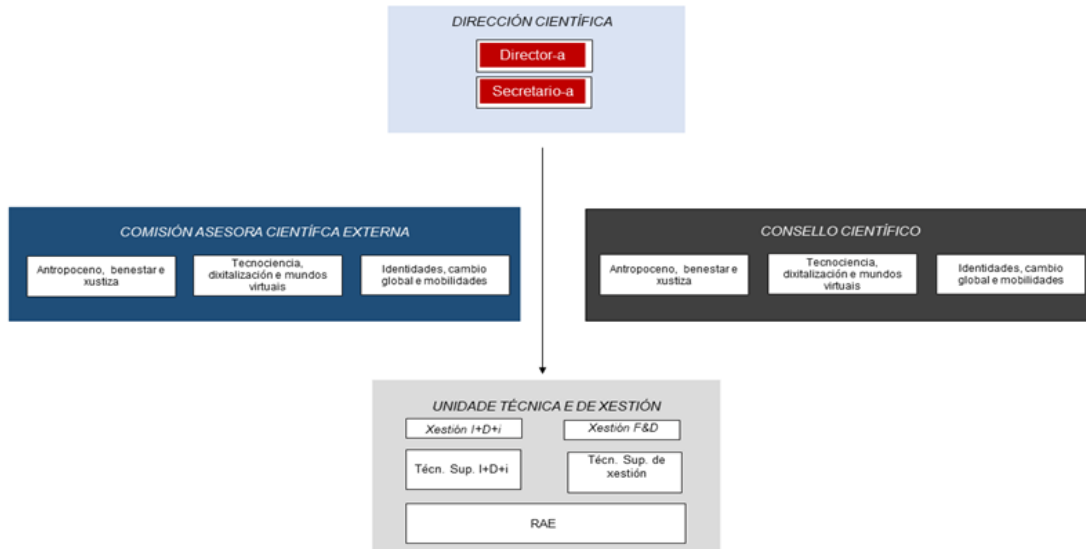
DIRECCIÓN CIENTÍFICA

Director-a

Secretario-a

COMISIÓN ASESORA CIENTÍFCA EXTERNA

Antropoceno, benestar e xustiza

Tecnociencia, dixitalización e mundos virtuais

Identidades, cambio global e mobilidades

CONSELLO CIENTÍFICO

Antropoceno, benestar e xustiza

Tecnociencia, dixitalización e mundos virtuais

Identidades, cambio global e mobilidades

UNIDADE TÉCNICA E DE XESTIÓN

Xestión I+D+i

Xestión F&D

Técn. Sup. I+D+i

Técn. Sup. de xestión

RAE